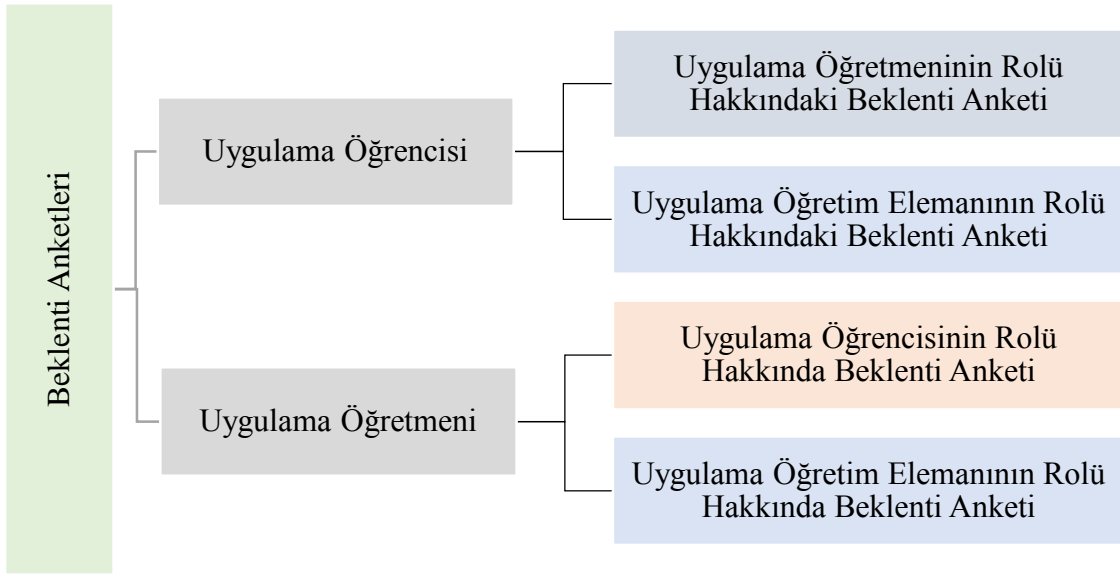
Beklenti Anketleri

Uygulama Öğrencisi

Uygulama Öğretmeninin Rolü Hakkındaki Beklenti Anketi

Uygulama Öğretim Elemanının Rolü Hakkındaki Beklenti Anketi

Uygulama Öğretmeni

Uygulama Öğrencisinin Rolü Hakkında Beklenti Anketi

Uygulama Öğretim Elemanının Rolü Hakkında Beklenti Anketi